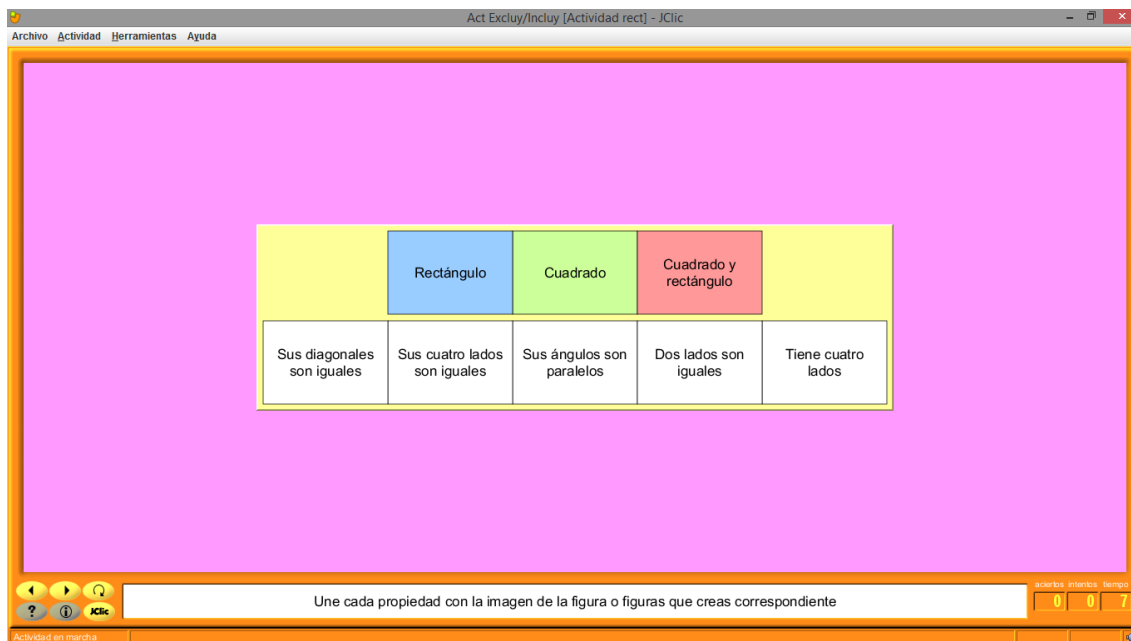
Act Excluy/Incluy [Actividad rect] - JClic

Archivo Actividad Herramientas Ayuda

| | Rectángulo | Cuadrado | Cuadrado y rectángulo | |
|---|---|---|---|---|
| Sus diagonales son iguales | Sus cuatro lados son iguales | Sus ángulos son paralelos | Dos lados son iguales | Tiene cuatro lados |

JClic

Une cada propiedad con la imagen de la figura o figuras que creas correspondiente

aciertos intentos tiempo
0 0 7

Actividad en marcha